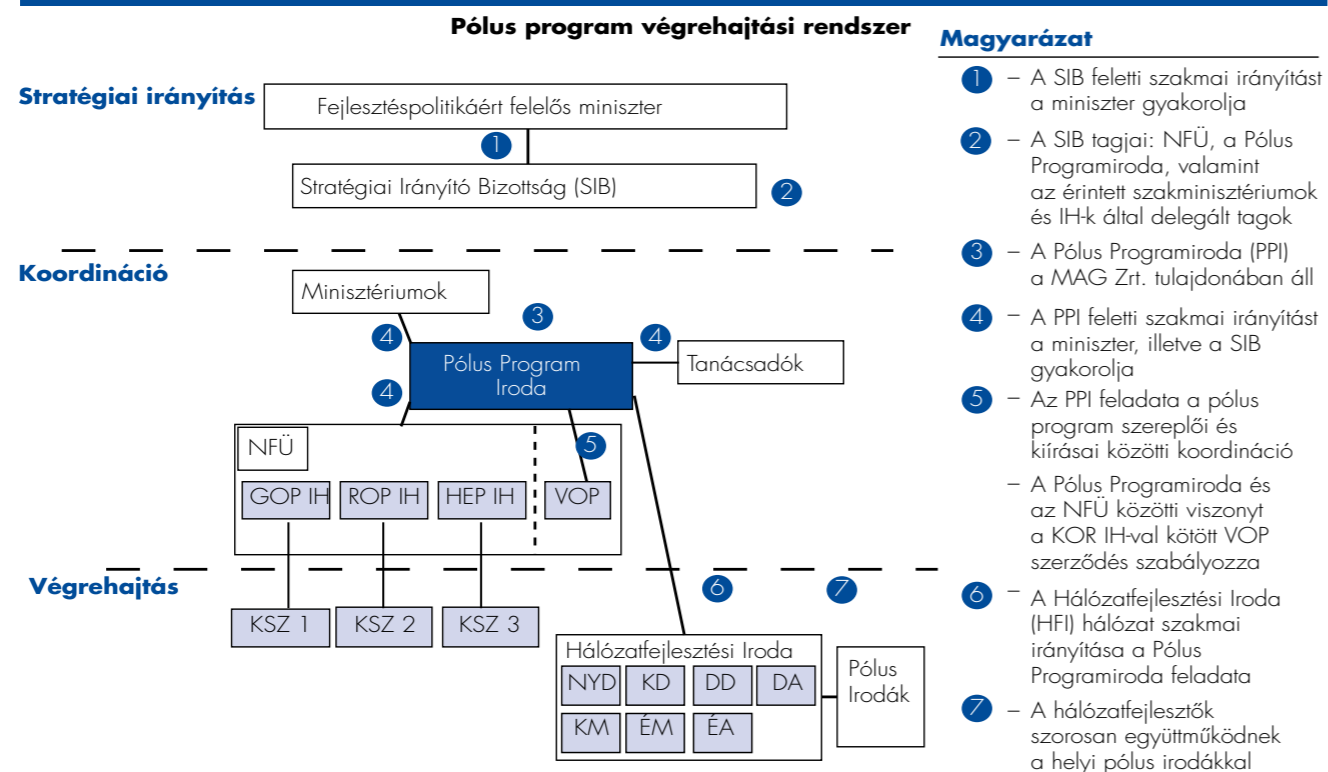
Pólus program végrehajtási rendszer

Stratégiai irányítás

Fejlesztéspolitikáért felelős miniszter

1

Stratégiai Irányító Bizottság (SIB)

2

Koordináció

Minisztériumok

3

4

4

Pólus Program Iroda

4

Tanácsadók

NFÜ

5

GOP IH

ROP IH

HEP IH

VOP

Végrehajtás

6

7

KSZ 1

KSZ 2

KSZ 3

Hálózatfejlesztési Iroda

NYD

KD

DD

DA

KM

ÉM

ÉA

Pólus Irodák

Magyarázat

1 – A SIB feletti szakmai irányítást a miniszter gyakorolja

2 – A SIB tagjai: NFÜ, a Pólus Programiroda, valamint az érintett szakminisztériumok és IH-k által delegált tagok

3 – A Pólus Programiroda (PPI) a MAG Zrt. tulajdonában áll

4 – A PPI feletti szakmai irányítást a miniszter, illetve a SIB gyakorolja

5 – Az PPI feladata a pólus program szereplői és kiírásai közötti koordináció

– A Pólus Programiroda és az NFÜ közötti viszonyt a KOR IH-val kötött VOP szerződés szabályozza

6 – A Hálózatfejlesztési Iroda (HFI) hálózat szakmai irányítása a Pólus Programiroda feladata

7 – A hálózatfejlesztők szorosan együttműködnek a helyi pólus irodákkal